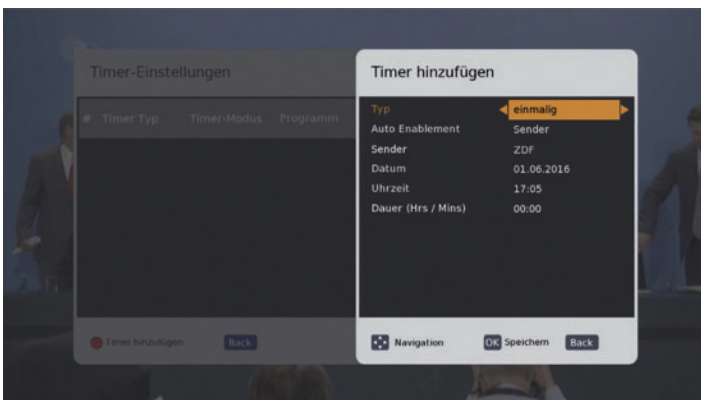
Timer-Einstellungen

| # | Timer Typ | Timer-Modus | Programm |
|---|---|---|---|

Timer hinzufügen Back

Timer hinzufügen

| | |
|---|---|
| Typ | einmalig |
| Auto Enablement | Sender |
| Sender | ZDF |
| Datum | 01.06.2016 |
| Uhrzeit | 17:05 |
| Dauer (Hrs / Mins) | 00:00 |

Navigation OK Speichern Back